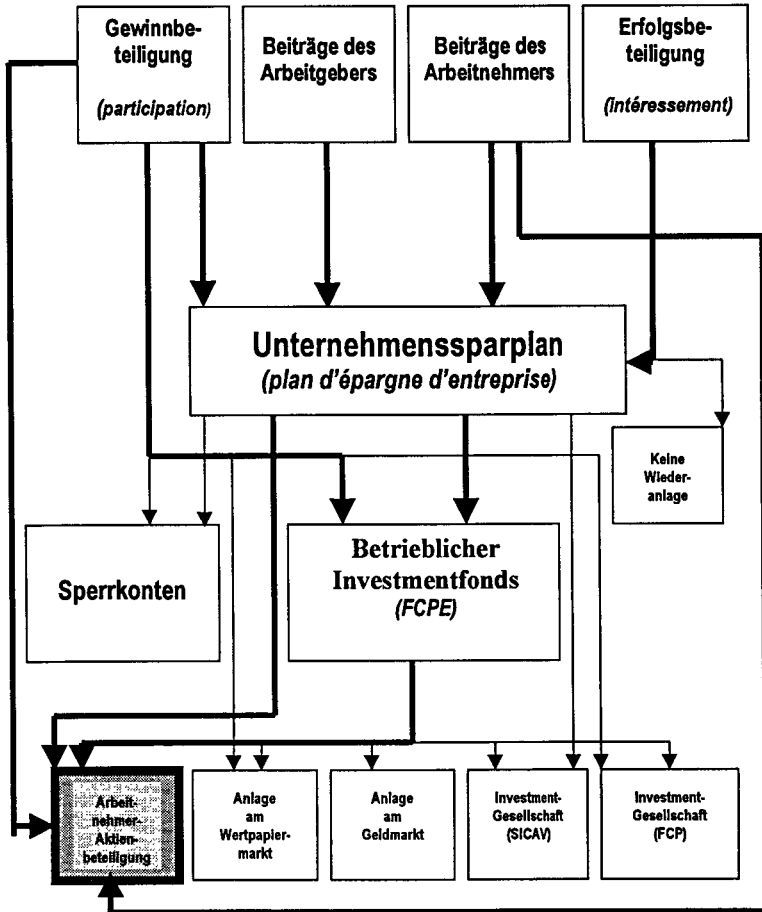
Gewinnbeteiligung
(participation)

Beiträge des Arbeitgebers

Beiträge des Arbeitnehmers

Erfolgsbeteiligung
(intéressement)

Unternehmenssparplan
(plan d'épargne d'entreprise)

Keine Wiederanlage

Sperrkonten

Betrieblicher Investmentfonds
(FCPE)

Arbeitnehmer-Aktienbeteiligung

Anlage am Wertpapiermarkt

Anlage am Geldmarkt

Investment-Gesellschaft (SICAV)

Investment-Gesellschaft (FCP)